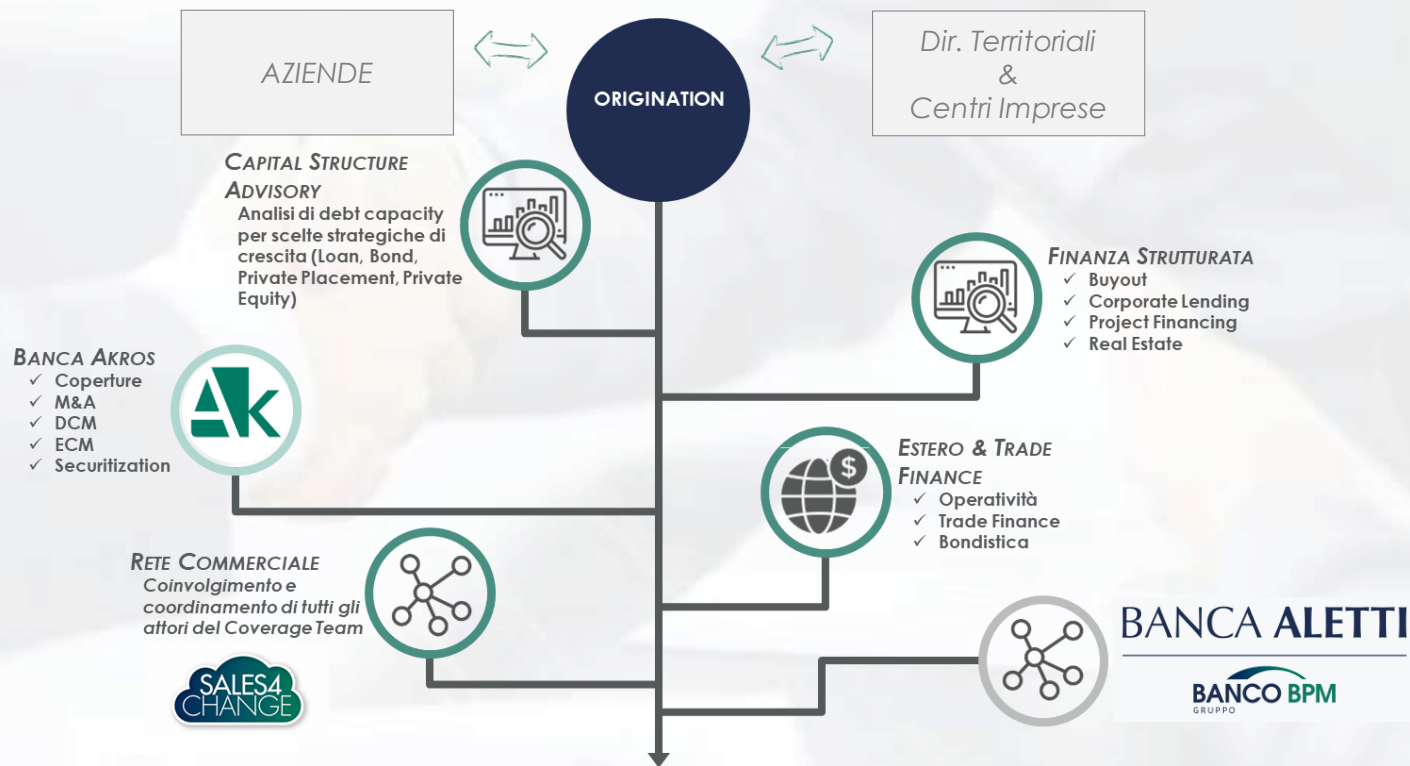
AZIENDE

ORIGINATION

Dir. Territoriali
&
Centri Imprese

CAPITAL STRUCTURE ADVISORY
Analisi di debt capacity per scelte strategiche di crescita (Loan, Bond, Private Placement, Private Equity)

FINANZA STRUTTURATA
✓ Buyout
✓ Corporate Lending
✓ Project Financing
✓ Real Estate

BANCA AKROS
✓ Coperture
✓ M&A
✓ DCM
✓ ECM
✓ Securitization

Ak

ESTERO & TRADE FINANCE
✓ Operatività
✓ Trade Finance
✓ Bondistica

RETE COMMERCIALE
Coinvolgimento e coordinamento di tutti gli attori del Coverage Team

SALES4 CHANGE

BANCA ALETTI

BANCO BPM
GRUPPO